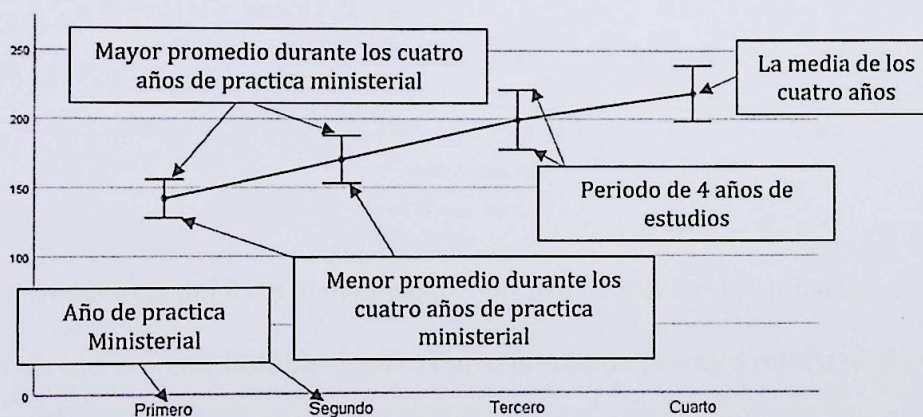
250

200

150

100

0

Mayor promedio durante los cuatro años de practica ministerial

La media de los cuatro años

Periodo de 4 años de estudios

Menor promedio durante los cuatro años de practica ministerial

Año de practica Ministerial

Primero

Segundo

Tercero

Cuarto